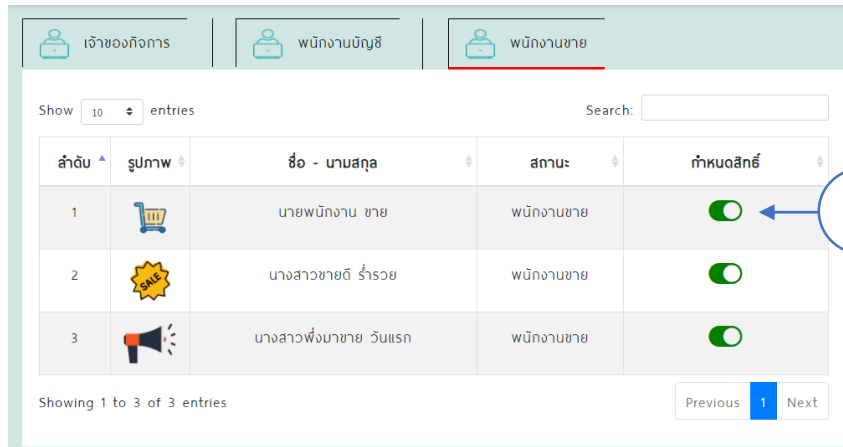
เจ้าของกิจการ | พนักงานบัญชี | พนักงานขาย

Show 10 entries

Search:

| ลำดับ | รูปภาพ | ชื่อ - นามสกุล | สถานะ | กำหนดสิทธิ์ |
|---|---|---|---|---|
| 1 | | นายพนักงาน ขาย | พนักงานขาย | |
| 2 | SALE | นางสาวขายดี ร่ำรวย | พนักงานขาย | |
| 3 | | นางสาวพึ่งมาขาย วันแรก | พนักงานขาย | |

Showing 1 to 3 of 3 entries

Previous 1 Next